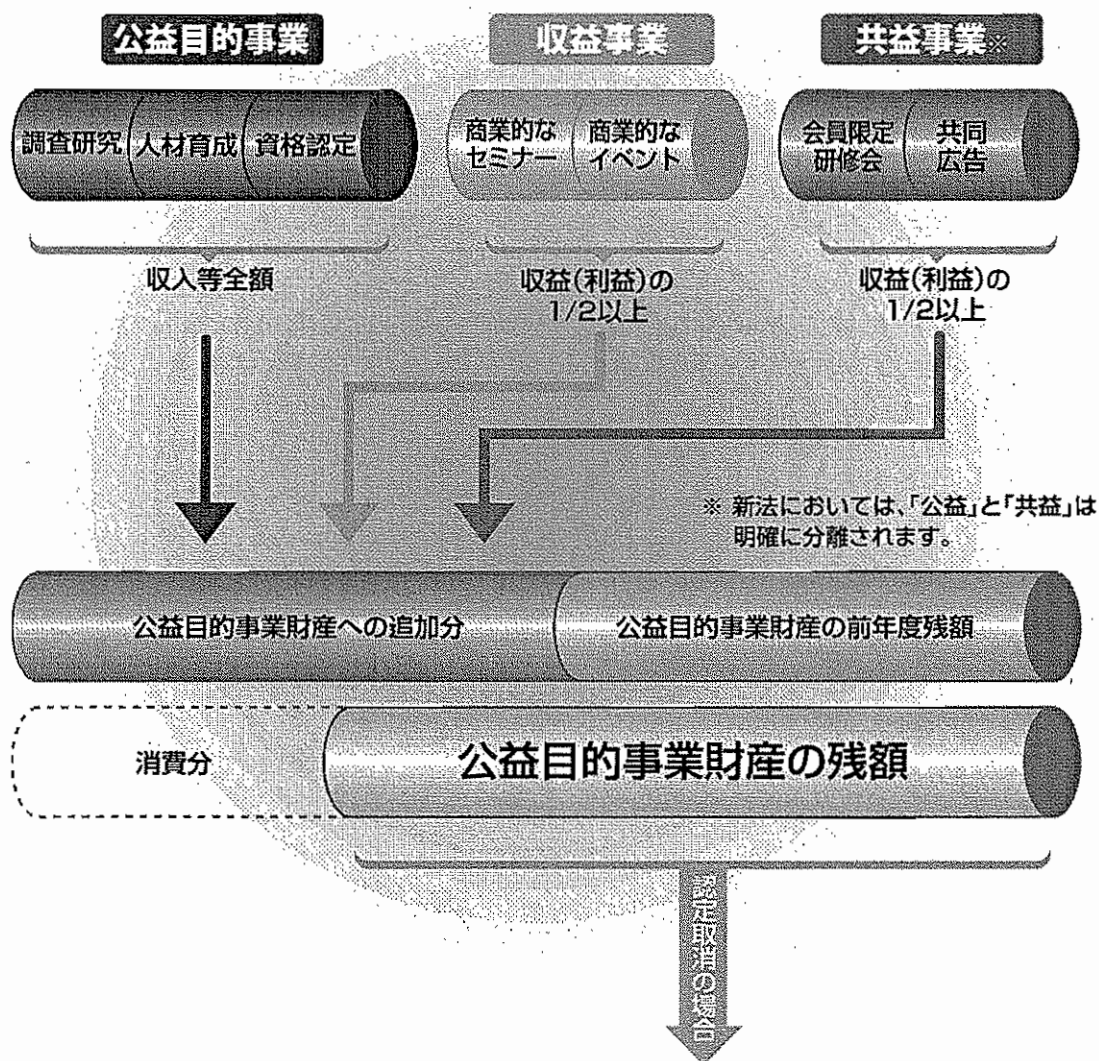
公益目的事業

収益事業

共益事業※

調査研究 人材育成 資格認定

商業的なセミナー 商業的なイベント

会員限定研修会 共同広告

収入等全額

収益(利益)の1/2以上

収益(利益)の1/2以上

※ 新法においては、「公益」と「共益」は明確に分離されます。

公益目的事業財産への追加分

公益目的事業財産の前年度残額

消費分

公益目的事業財産の残額

認定取消の場合